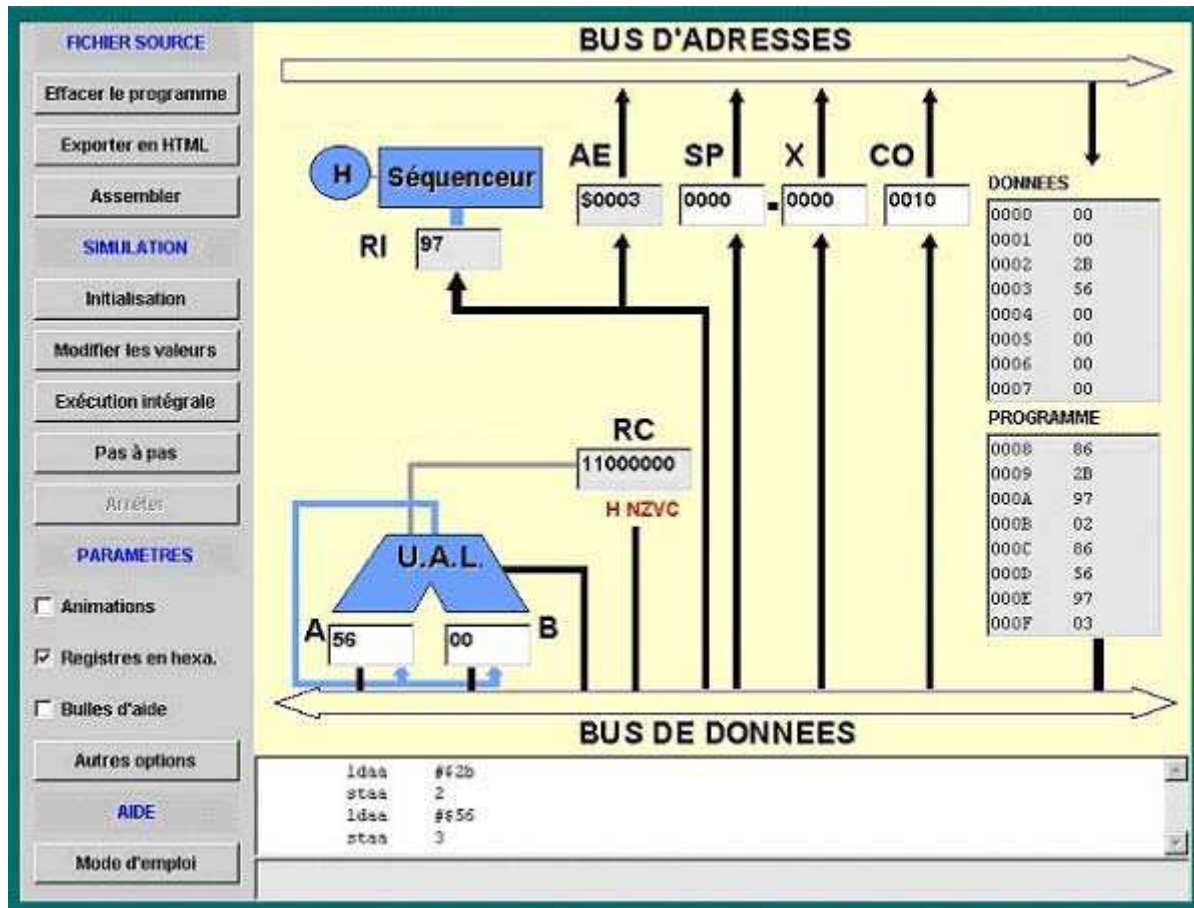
FICHIER SOURCE

Effacer le programme

Exporter en HTML

Assembler

SIMULATION

Initialisation

Modifier les valeurs

Exécution intégrale

Pas à pas

Arrêter

PARAMETRES

Animations

Registres en hexa.

Bulles d'aide

Autres options

AIDE

Mode d'emploi

BUS D'ADRESSES

H

Séquenceur

RI 97

AE $0003

SP 0000

X 0000

CO 0010

DONNEES

| | |
|---|---|
| 0000 | 00 |
| 0001 | 00 |
| 0002 | 2B |
| 0003 | 56 |
| 0004 | 00 |
| 0005 | 00 |
| 0006 | 00 |
| 0007 | 00 |

PROGRAMME

| | |
|---|---|
| 0008 | 86 |
| 0009 | 2B |
| 000A | 97 |
| 000B | 02 |
| 000C | 86 |
| 000D | 56 |
| 000E | 97 |
| 000F | 03 |

RC 11000000

H NZVC

U.A.L.

A 56

00 B

BUS DE DONNEES

ldaa #$2b
staa 2
ldaa #$56
staa 3